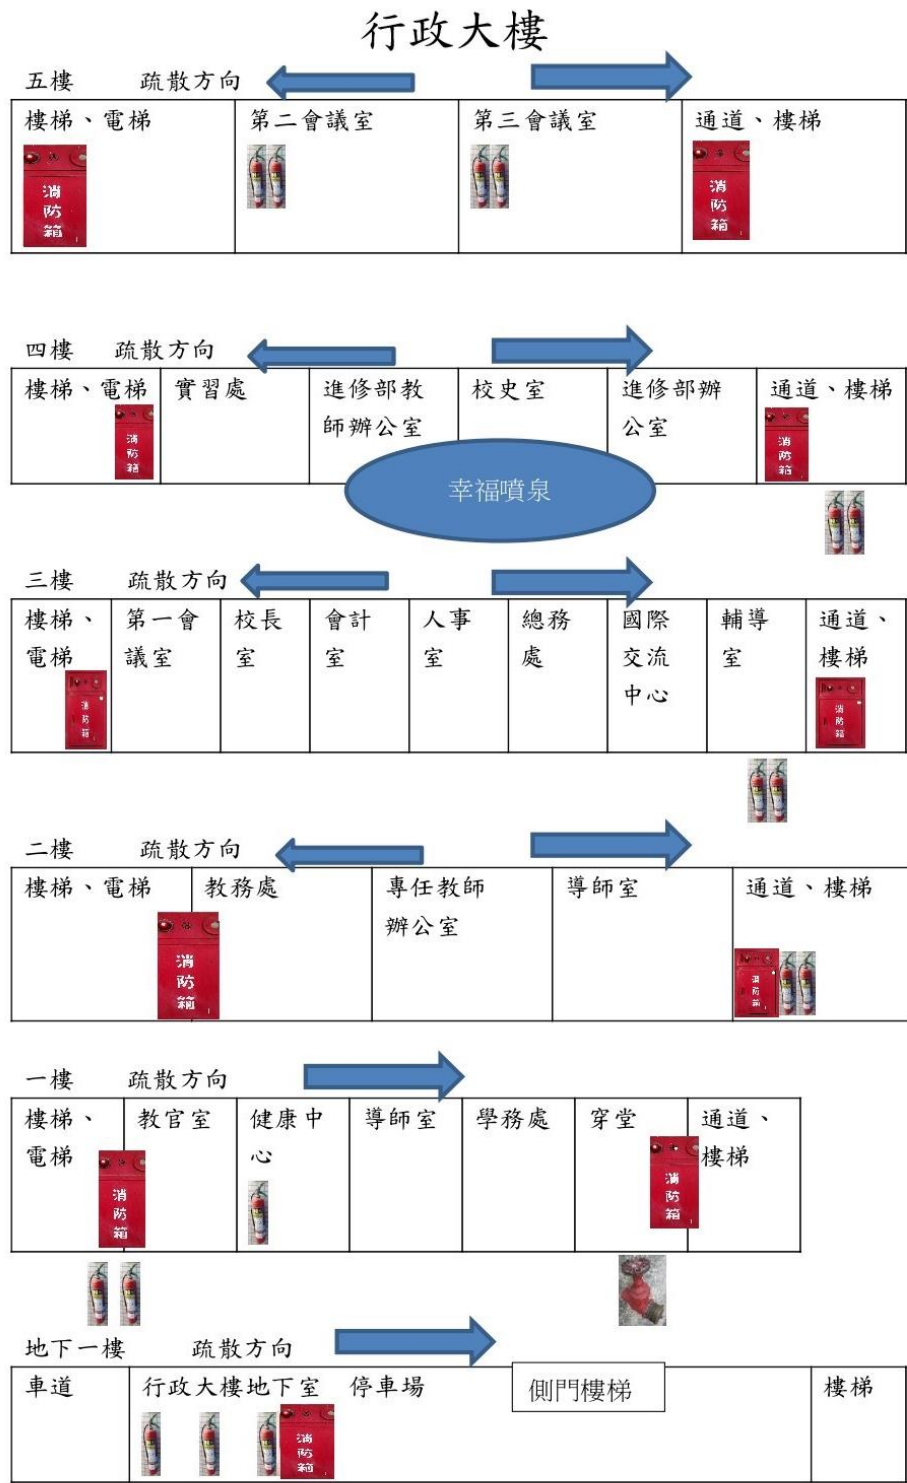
行政大樓

五樓　疏散方向

| 樓梯、電梯 消防箱 | 第二會議室 | 第三會議室 | 通道、樓梯 消防箱 |
|---|---|---|---|

四樓　疏散方向

| 樓梯、電梯 消防箱 | 實習處 | 進修部教師辦公室 | 校史室 | 進修部辦公室 | 通道、樓梯 消防箱 |
|---|---|---|---|---|---|

幸福噴泉

三樓　疏散方向

| 樓梯、電梯 消防箱 | 第一會議室 | 校長室 | 會計室 | 人事室 | 總務處 | 國際交流中心 | 輔導室 | 通道、樓梯 消防箱 |
|---|---|---|---|---|---|---|---|---|

二樓　疏散方向

| 樓梯、電梯 | 教務處 消防箱 | 專任教師辦公室 | 導師室 | 通道、樓梯 消防箱 |
|---|---|---|---|---|

一樓　疏散方向

| 樓梯、電梯 消防箱 | 教官室 | 健康中心 | 導師室 | 學務處 | 穿堂 消防箱 | 通道、樓梯 |
|---|---|---|---|---|---|---|

地下一樓　疏散方向

| 車道 | 行政大樓地下室　停車場 消防箱 | 側門樓梯 | 樓梯 |
|---|---|---|---|